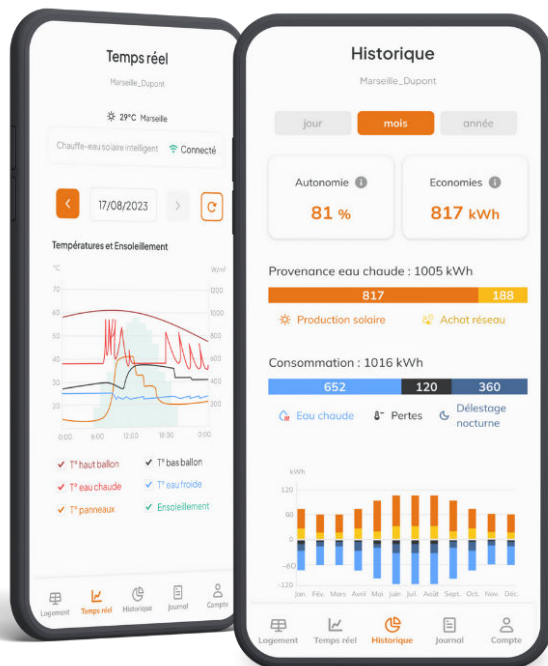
Temps réel

Marseille_Dupont

29°C Marseille

Chauffe-eau solaire intelligent Connecté

<
17/08/2023
>

Températures et Ensoleillement

°C
70
60
50
40
30
20
0:00 6:00 12:00 18:00 0:00

W/m²
1200
1000
800
600
400
200

T° haut ballon
T° bas ballon
T° eau chaude
T° eau froide
T° panneaux
Ensoleillement

Logement
Temps réel
Historique
Journal
Compte

Historique

Marseille_Dupont

jour
mois
année

Autonomie
81 %

Economies
817 kWh

Provenance eau chaude : 1005 kWh

817
188

Production solaire
Achat réseau

Consommation : 1016 kWh

652
120
360

Eau chaude
Pertes
Délestage nocturne

kWh
120
60
0
-60
-120
Jan. Fév. Mars Avril Mai Juin Juil. Août Sept. Oct. Nov. Déc.

Logement
Temps réel
Historique
Journal
Compte